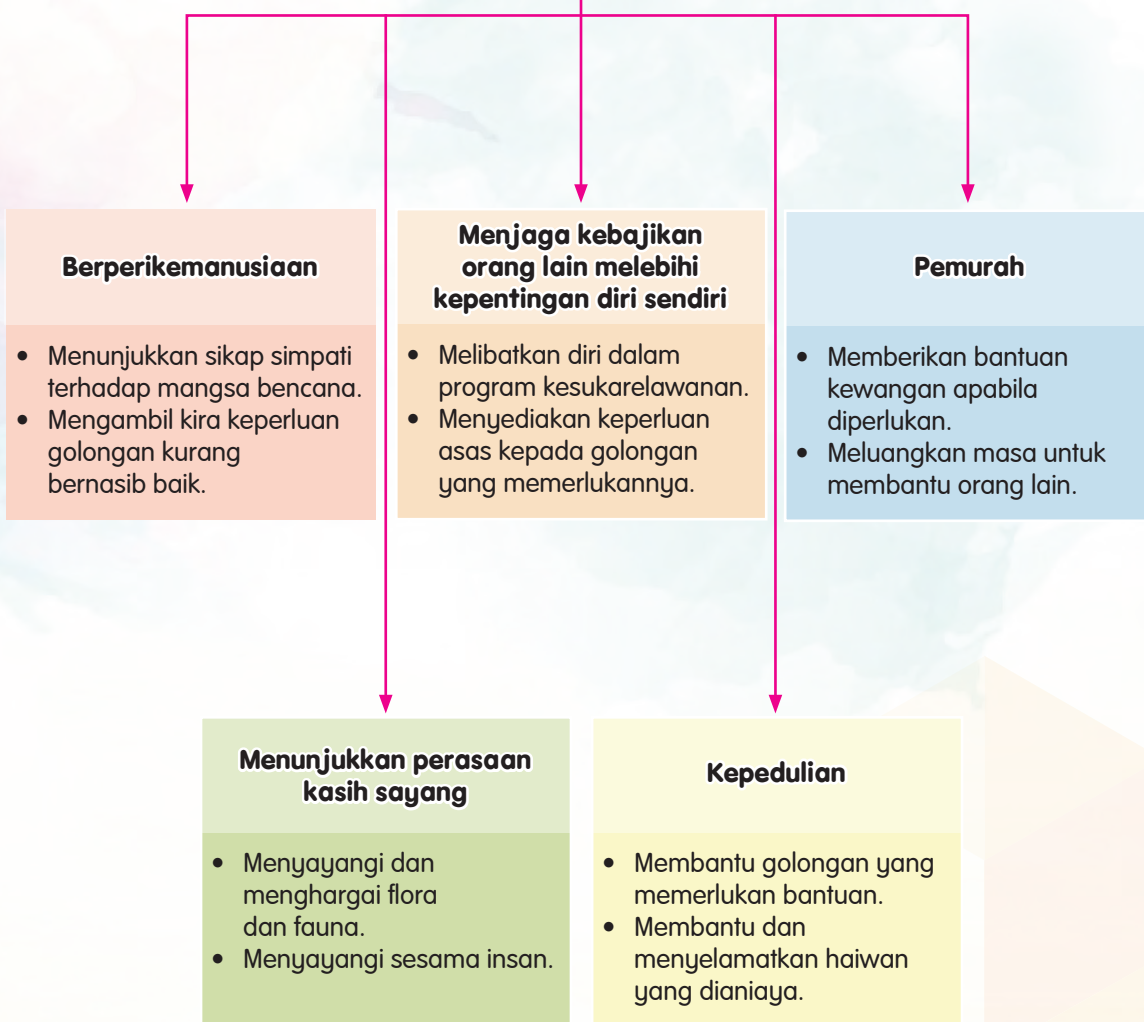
Berperikemanusiaan

- Menunjukkan sikap simpati terhadap mangsa bencana.
- Mengambil kira keperluan golongan kurang bernasib baik.

Menjaga kebajikan orang lain melebihi kepentingan diri sendiri

- Melibatkan diri dalam program kesukarelawanan.
- Menyediakan keperluan asas kepada golongan yang memerlukannya.

Pemurah

- Memberikan bantuan kewangan apabila diperlukan.
- Meluangkan masa untuk membantu orang lain.

Menunjukkan perasaan kasih sayang

- Menyayangi dan menghargai flora dan fauna.
- Menyayangi sesama insan.

Kepedulian

- Membantu golongan yang memerlukan bantuan.
- Membantu dan menyelamatkan haiwan yang dianiaya.